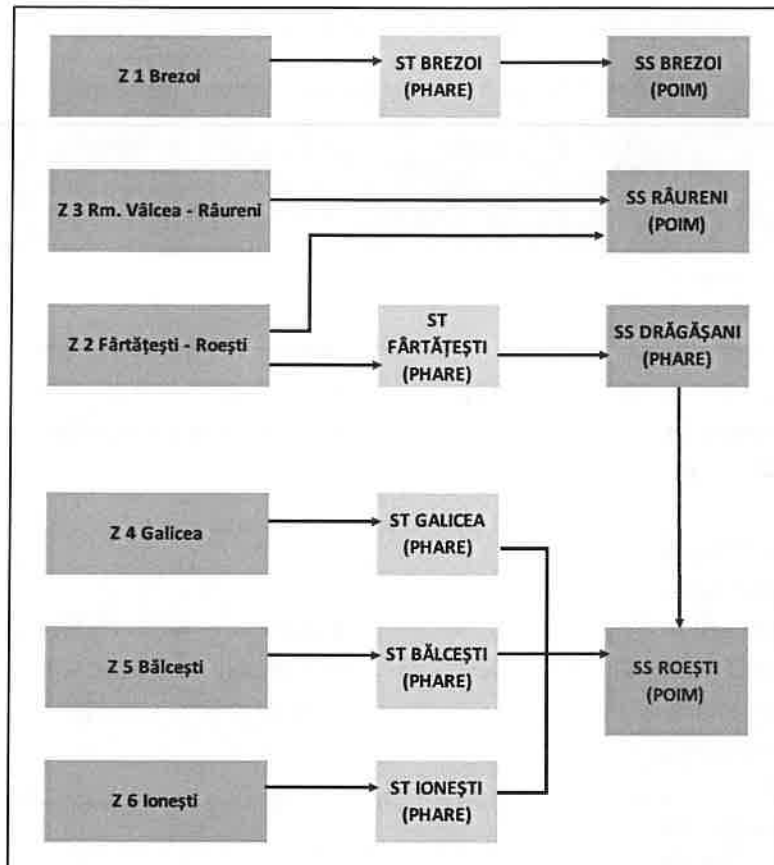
Z 1 Brezoi

ST BREZOI (PHARE)

SS BREZOI (POIM)

Z 3 Rm. Vâlcea - Râureni

SS RÂURENI (POIM)

Z 2 Fârtăţeşti - Roeşti

ST FÂRTĂŢEŞTI (PHARE)

SS DRĂGĂŞANI (PHARE)

Z 4 Galicea

ST GALICEA (PHARE)

Z 5 Bălceşti

ST BĂLCEŞTI (PHARE)

SS ROEŞTI (POIM)

Z 6 Ioneşti

ST IONEŞTI (PHARE)